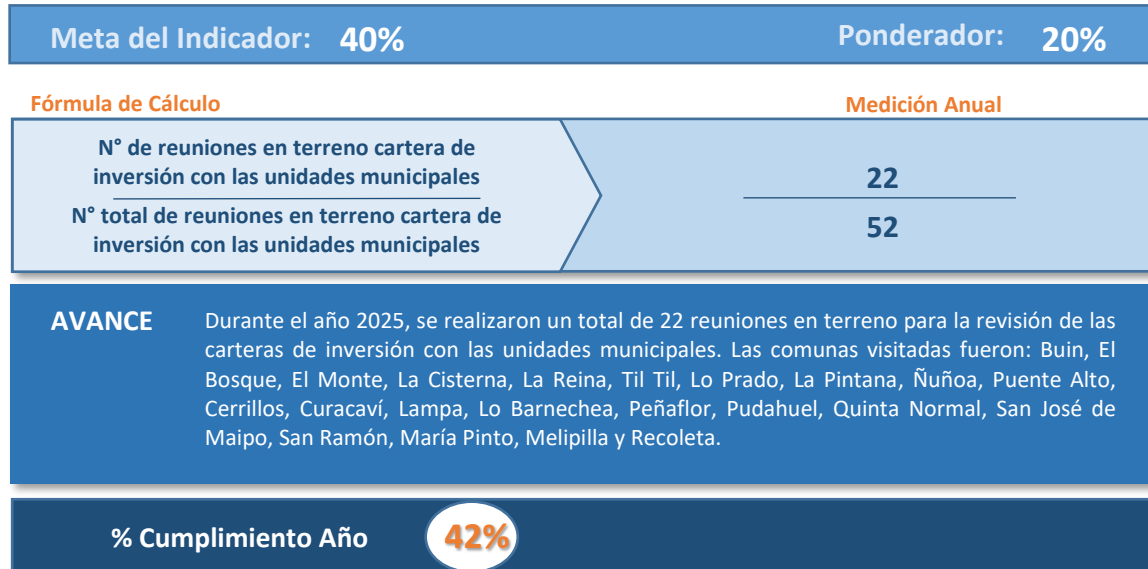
Meta del Indicador: 40%

Ponderador: 20%

Fórmula de Cálculo

Medición Anual

| N° de reuniones en terreno cartera de inversión con las unidades municipales | 22 |
|---|---|
| N° total de reuniones en terreno cartera de inversión con las unidades municipales | 52 |

AVANCE

Durante el año 2025, se realizaron un total de 22 reuniones en terreno para la revisión de las carteras de inversión con las unidades municipales. Las comunas visitadas fueron: Buin, El Bosque, El Monte, La Cisterna, La Reina, Til Til, Lo Prado, La Pintana, Ñuñoa, Puente Alto, Cerrillos, Curacaví, Lampa, Lo Barnechea, Peñaflor, Pudahuel, Quinta Normal, San José de Maipo, San Ramón, María Pinto, Melipilla y Recoleta.

% Cumplimiento Año 42%